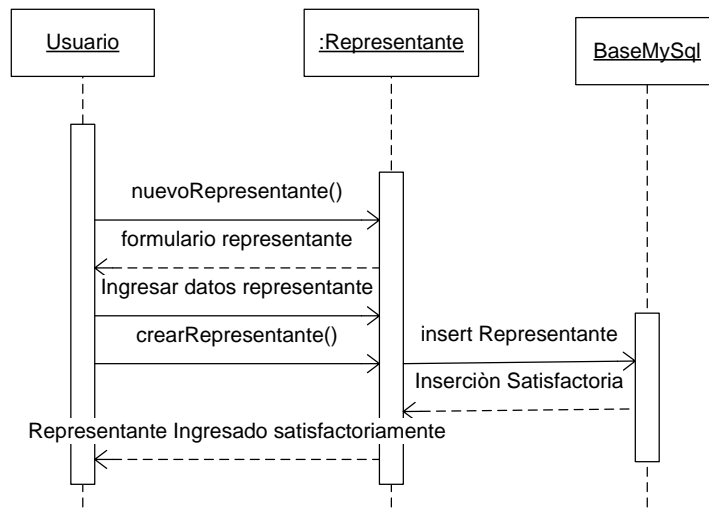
Usuario

:Representante

BaseMySql

nuevoRepresentante()

formulario representante

Ingresar datos representante

crearRepresentante()

insert Representante

Inserciòn Satisfactoria

Representante Ingresado satisfactoriamente